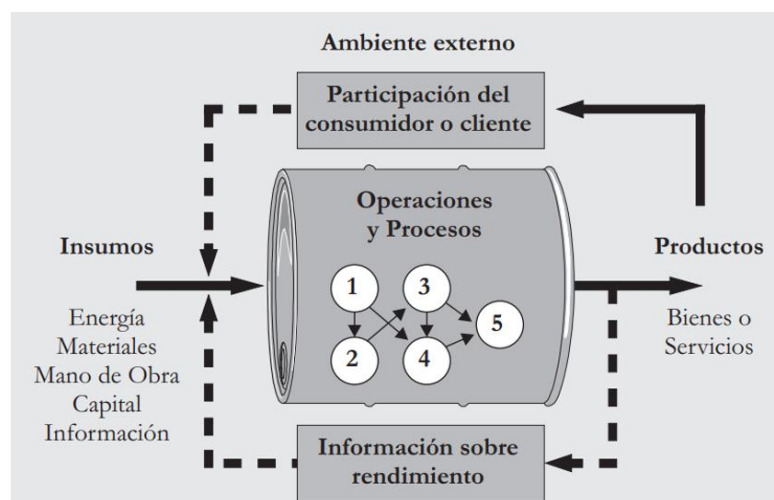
Ambiente externo

Participación del consumidor o cliente

Operaciones y Procesos

1
2
3
4
5

Insumos

Energía
Materiales
Mano de Obra
Capital
Información

Productos

Bienes o Servicios

Información sobre rendimiento